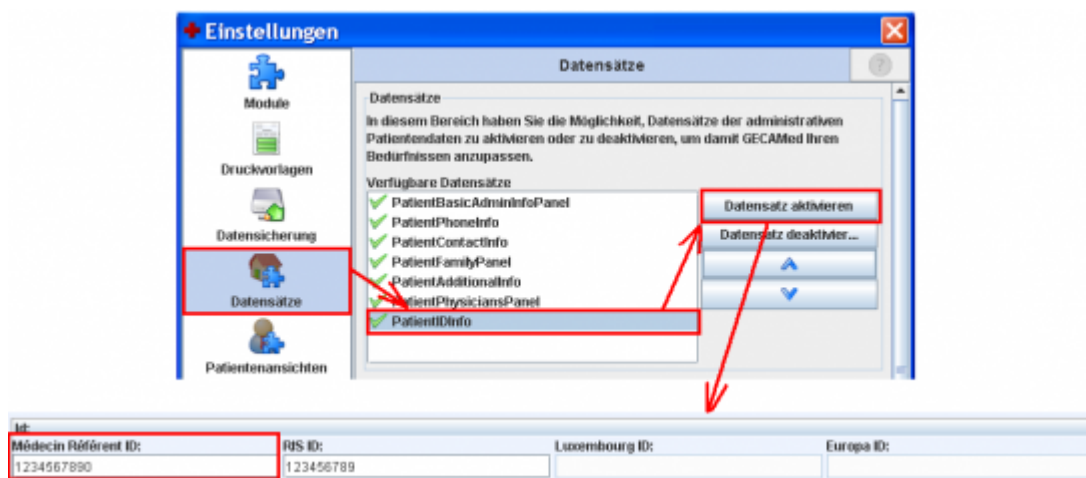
Einstellungen

Module

Druckvorlagen

Datensicherung

Datensätze

Patientenansichten

Datensätze

Datensätze

In diesem Bereich haben Sie die Möglichkeit, Datensätze der administrativen Patientendaten zu aktivieren oder zu deaktivieren, um damit GECAMed Ihren Bedürfnissen anzupassen.

Verfügbare Datensätze

PatientBasicAdminInfoPanel
PatientPhoneInfo
PatientContactInfo
PatientFamilyPanel
PatientAdditionalInfo
PatientPhysiciansPanel
PatientIDInfo

Datensatz aktivieren

Datensatz deaktivier...

Id:

| Médecin Référent ID: | RIS ID: | Luxembourg ID: | Europa ID: |
|---|---|---|---|
| 1234567890 | 123456789 | | |